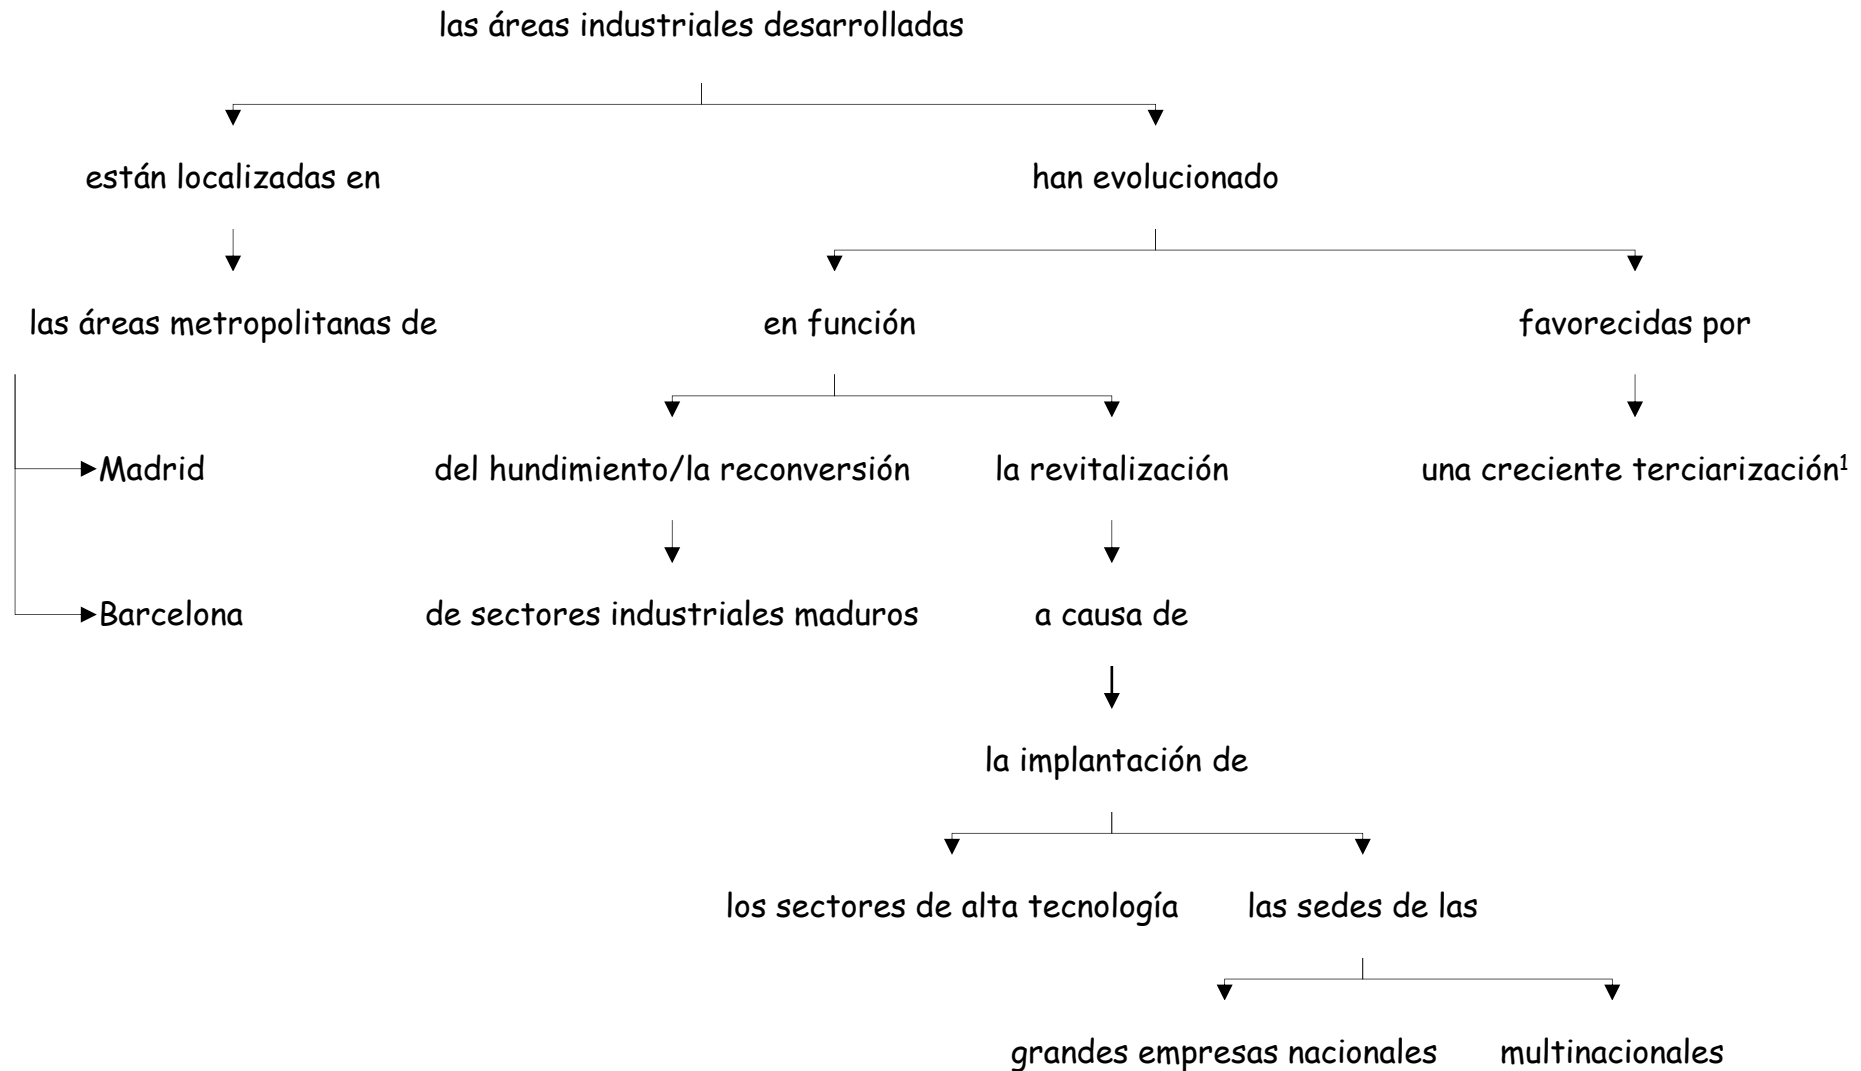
las áreas industriales desarrolladas

están localizadas en

han evolucionado

las áreas metropolitanas de

en función

favorecidas por

Madrid

del hundimiento/la reconversión

la revitalización

una creciente terciarización$^1$

Barcelona

de sectores industriales maduros

a causa de

la implantación de

los sectores de alta tecnología

las sedes de las

grandes empresas nacionales

multinacionales